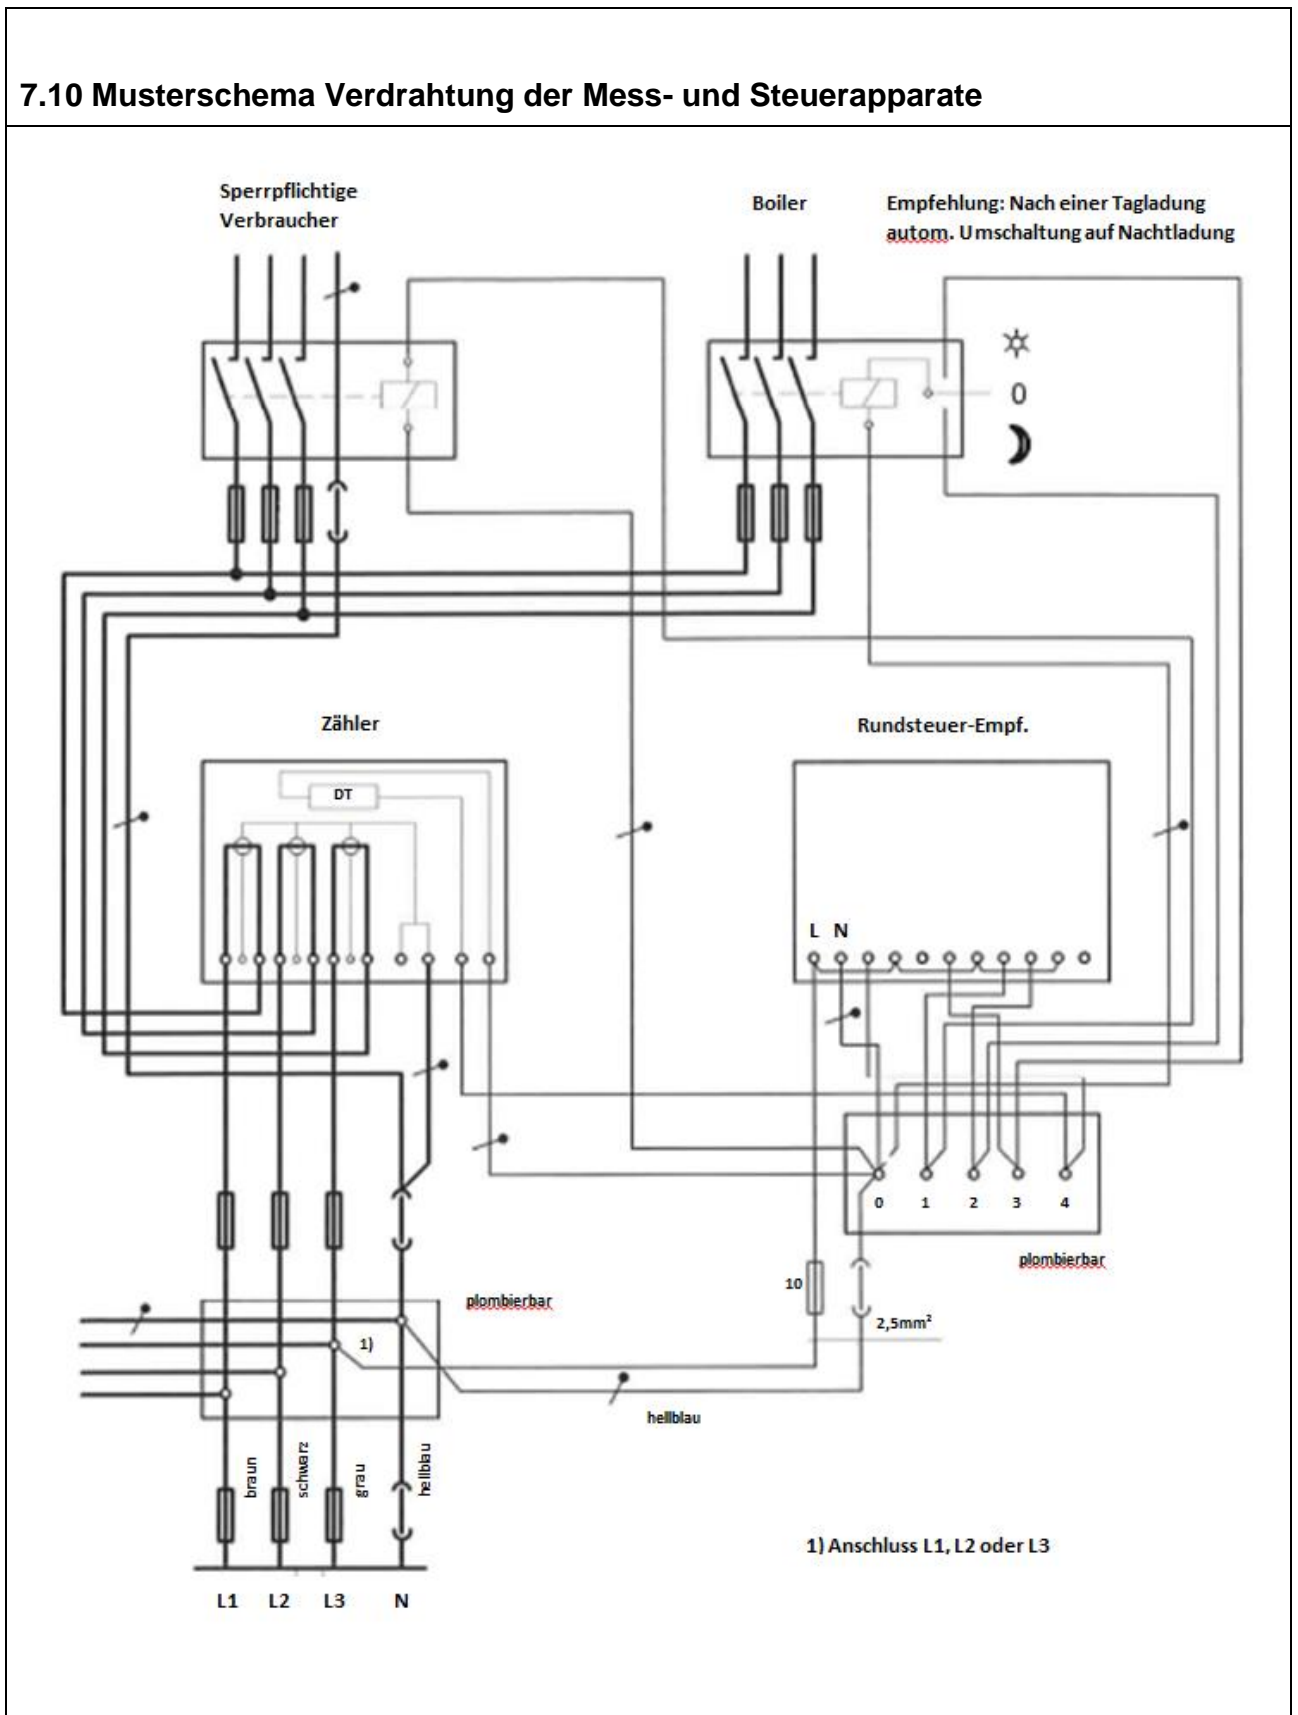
7.10 Musterschema Verdrahtung der Mess- und Steuerapparate

Sperrpflichtige Verbraucher

Boiler

Empfehlung: Nach einer Tagladung autom. Umschaltung auf Nachtladung

0

Zähler

DT

Rundsteuer-Empf.

L N

0 1 2 3 4

plombierbar

10

2,5mm²

plombierbar

1)

hellblau

braun

schwarz

grau

hellblau

1) Anschluss L1, L2 oder L3

L1 L2 L3 N